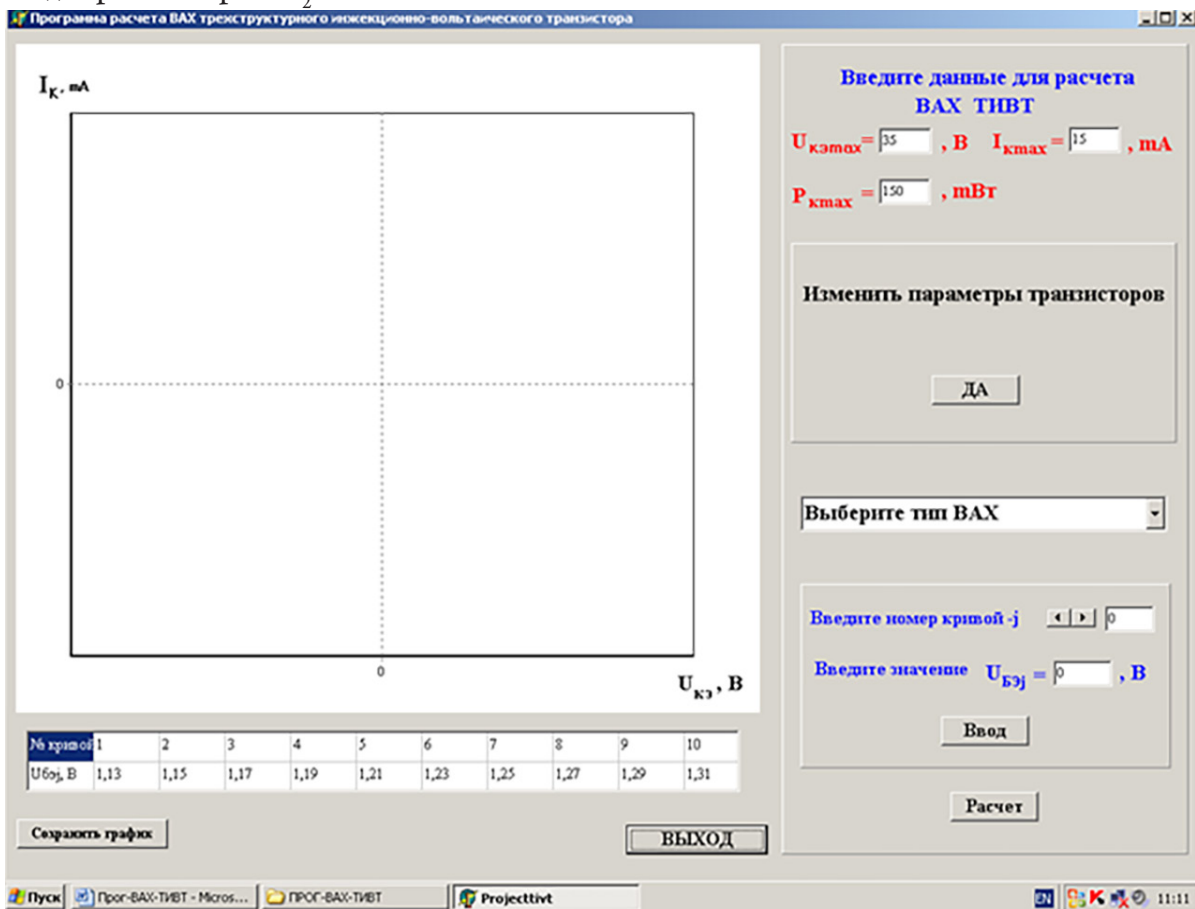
Программа расчета ВАХ трехструктурного инжекционно-вольтаического транзистора

$I_K$, mA

0

0

$U_{кэ}$, В

| № кривой | 1 | 2 | 3 | 4 | 5 | 6 | 7 | 8 | 9 | 10 |
|---|---|---|---|---|---|---|---|---|---|---|
| Uбэj, В | 1,13 | 1,15 | 1,17 | 1,19 | 1,21 | 1,23 | 1,25 | 1,27 | 1,29 | 1,31 |

Сохранить график

ВЫХОД

Введите данные для расчета ВАХ ТИВТ

$U_{кэmax}$= 35 , В $I_{kmax}$ = 15 , mA

$P_{kmax}$ = 150 , mВт

Изменить параметры транзисторов

ДА

Выберите тип ВАХ

Введите номер кривой -j 0

Введите значение $U_{БЭj}$ = 0 , В

Ввод

Расчет

Пуск Прог-ВАХ-ТИВТ - Micros... ПРОГ-ВАХ-ТИВТ Projecttivt EN 11:11